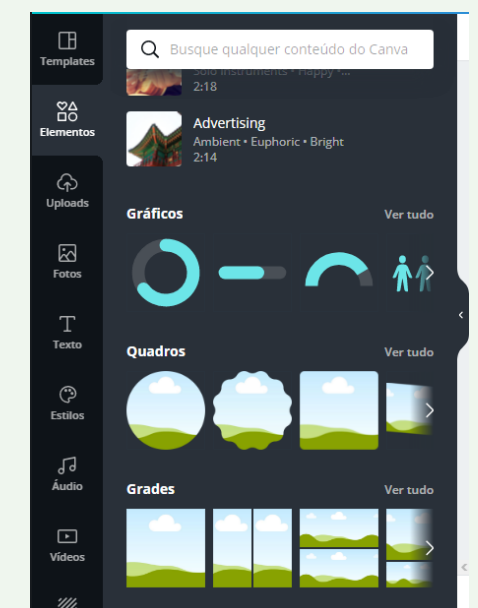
Templates

Elementos

Uploads

Fotos

Texto

Estilos

Áudio

Vídeos

Busque qualquer conteúdo do Canva

Solo Instruments • Happy • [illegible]
2:18

Advertising
Ambient • Euphoric • Bright
2:14

Gráficos
Ver tudo

Quadros
Ver tudo

Grades
Ver tudo